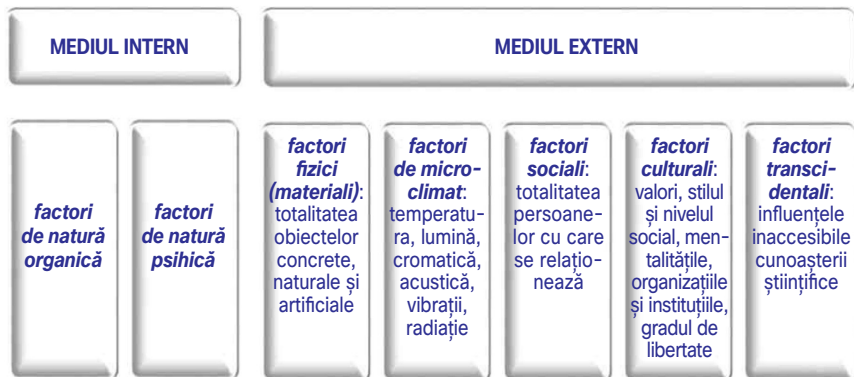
MEDIUL INTERN

MEDIUL EXTERN

factori de natură organică

factori de natură psihică

factori fizici (materiali): totalitatea obiectelor concrete, naturale și artificiale

factori de micro-climat: temperatura, lumină, cromatică, acustică, vibrații, radiație

factori sociali: totalitatea persoanelor cu care se relaționează

factori culturali: valori, stilul și nivelul social, mentalitățile, organizațiile și instituțiile, gradul de libertate

factori transcidentali: influențele inaccesibile cunoașterii științifice